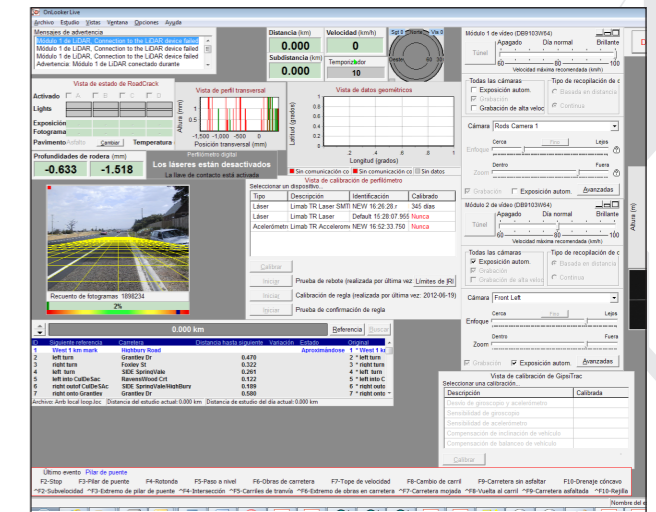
DiLooker Live
Archivo Estudio Vistas Ventana Opciones Ayuda

Mensajes de advertencia
Módulo 1 de LiDAR, Connection to the LiDAR device failed
Módulo 1 de LiDAR, Connection to the LiDAR device failed
Módulo 1 de LiDAR, Connection to the LiDAR device failed
Advertencia Módulo 1 de LiDAR conectado durante

Distancia (km) 0.000
Velocidad (km/h) 0
Subdistancia (km) 0.000
Temporizador 10

Vista de estado de RoadCrack
Activado
Lights
Exposición
Fotograma
Pavimento Asfalto Cambiar Temperatura

Vista de perfil transversal
Altura (mm)
-1,500 -1,000 -500 0 500
Posición transversal (mm)
Perfilómetro digital

Vista de datos geométricos
Latitud (grados)
Longitud (grados)
Sin comunicación co Sin comunicación co Sin datos

Profundidades de rodera (mm)
-0.633 -1.518
Los láseres están desactivados
La llave de contacto está activada

Vista de calibración de perfilómetro
Seleccionar un dispositivo...
| Tipo | Descripción | Identificación | Calibrado |
|---|---|---|---|
| Láser | Limab TR Laser SMTI | NEW 16:26:28.r | 345 días |
| Láser | Limab TR Laser | Default 15:28:07.955 | Nunca |
| Acelerómetro | Limab TR Acelerometro | NEW 16:62:33.750 | Nunca |

Calibrar
Iniciar Prueba de rebote (realizada por última vez: Límites de IRI)
Iniciar Calibración de regla (realizada por última vez: 2012-06-19)
Iniciar Prueba de confirmación de regla

Recuento de fotogramas 1898234
2%

0.000 km
Referencia Buscar

| ID | Siguiente referencia | Carretera | Distancia hasta siguiente | Variación | Estado | Original |
|---|---|---|---|---|---|---|
| 1 | West 1 km mark | Highbury Road | | | Aproximándose | * West 1 km |
| 2 | left turn | Grantley Dr | 0.470 | | | 2 * left turn |
| 3 | right turn | Foxley St | 0.322 | | | 3 * right turn |
| 4 | left turn | SIDE SpringVale | 0.261 | | | 4 * left turn |
| 5 | left into CulDeSac | RavensWood Crt | 0.122 | | | 5 * left into C |
| 6 | right outof CulDeSac | SIDE SpringVale/HighBury | 0.189 | | | 6 * right outc |
| 7 | right into Grantley | Grantley Dr | 0.580 | | | 7 * right turn |

Archivo: Amb local loop.loc Distancia del estudio actual: 0.000 km Distancia de estudio del día actual: 0.000 km

Módulo 1 de vídeo (DB9103W64)
Túnel Apagado Día normal Brillante
60 80 100
Velocidad máxima recomendada (km/h)
Todas las cámaras
Exposición autom.
Grabación
Grabación de alta veloc
Tipo de recopilación de
Basada en distancia
Continua
Cámara Rods Camera 1
Enfoque Cerca Fijo Lejos
Zoom Dentro Fuera
Grabación Exposición autom. Avanzadas

Módulo 2 de vídeo (DB9103W64)
Túnel Apagado Día normal Brillante
60 80 100
Velocidad máxima recomendada (km/h)
Todas las cámaras
Exposición autom.
Grabación
Grabación de alta veloc
Tipo de recopilación de
Basada en distancia
Continua
Cámara Front Left
Enfoque Cerca Fijo Lejos
Zoom Dentro Fuera
Grabación Exposición autom. Avanzadas

Altura (m)

Vista de calibración de GipsiTrac
Seleccionar una calibración...
| Descripción | Calibrada |
|---|---|
| Desvío de giroscopio y acelerómetro | |
| Sensibilidad de giroscopio | |
| Sensibilidad de acelerómetro | |
| Compensación de inclinación de vehículo | |
| Compensación de balanceo de vehículo | |
Calibrar

Último evento Pilar de puente
F2-Stop F3-Pilar de puente F4-Rotonda F5-Paso a nivel F6-Obras de carretera F7-Tope de velocidad F8-Cambio de carril F9-Carretera sin asfaltar F10-Drenaje cóncavo
^F2-Subvelocidad ^F3-Extremo de pilar de puente ^F4-Intersección ^F5-Carriles de tranvía ^F6-Extremo de obras en carretera ^F7-Carretera mojada ^F8-Vuelta al carril ^F9-Carretera asfaltada ^F10-Rejilla
Nombre del e